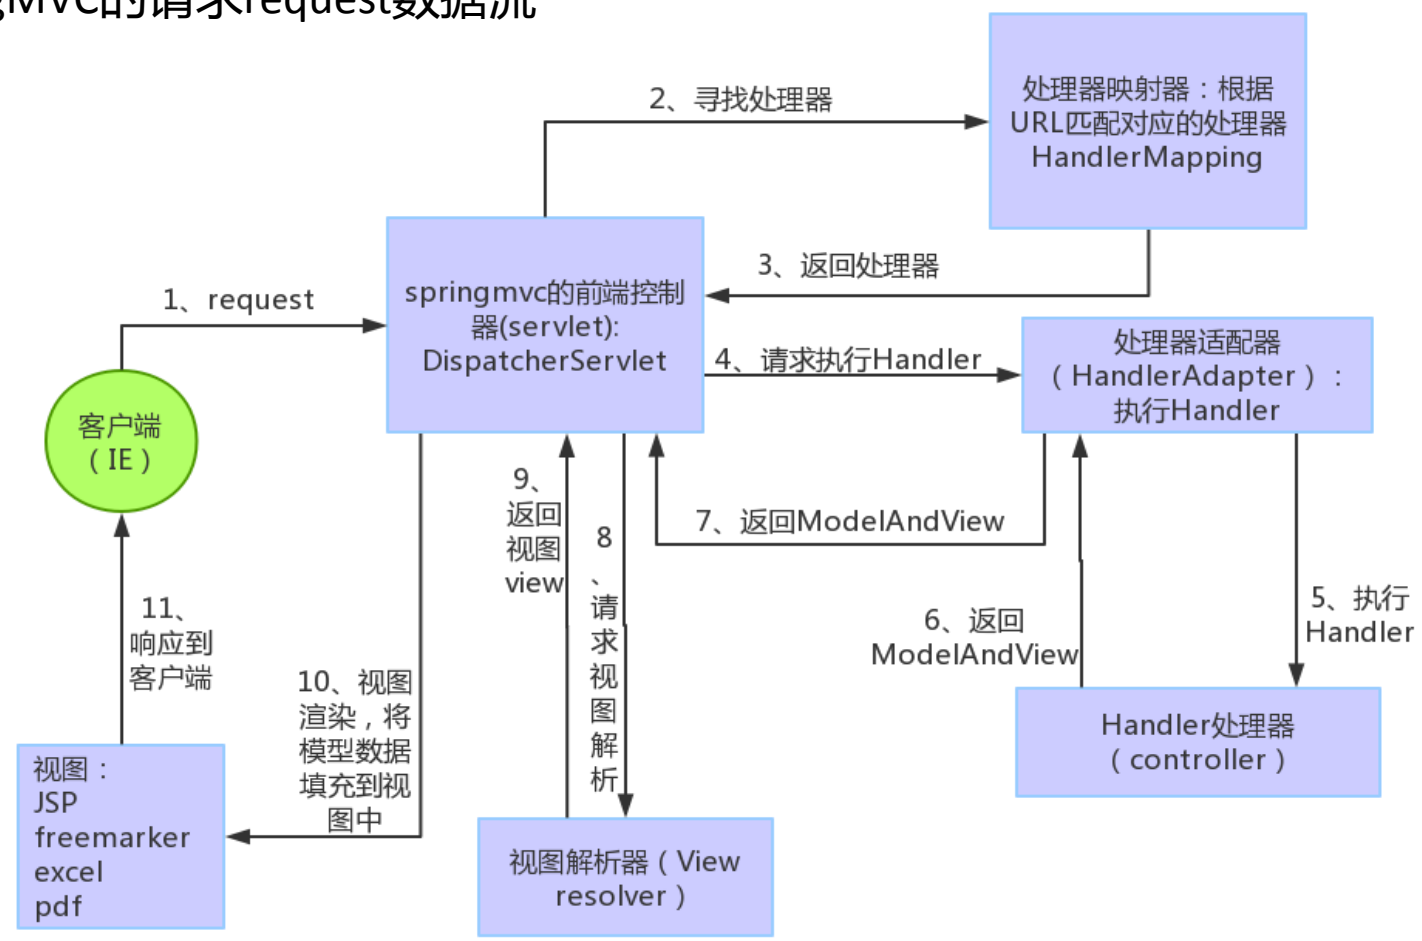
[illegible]MVC的请求request数据流

2、寻找处理器

处理器映射器：根据URL匹配对应的处理器 HandlerMapping

3、返回处理器

1、request

springmvc的前端控制器(servlet): DispatcherServlet

4、请求执行Handler

处理器适配器（HandlerAdapter）：执行Handler

客户端（IE）

9、返回视图view

8、请求视图解析

7、返回ModelAndView

6、返回 ModelAndView

5、执行 Handler

11、响应到客户端

10、视图渲染，将模型数据填充到视图中

Handler处理器（controller）

视图：JSP freemarker excel pdf

视图解析器（View resolver）